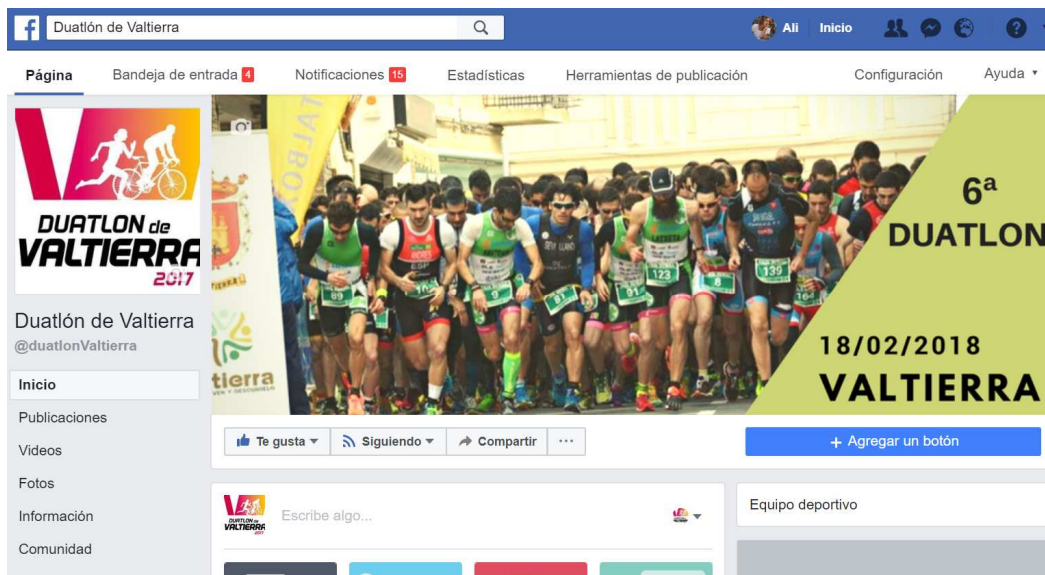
Duatlón de Valtierra

Ali Inicio

Página Bandeja de entrada 4 Notificaciones 15 Estadísticas Herramientas de publicación Configuración Ayuda

DUATLON de VALTIERRA 2017

Duatlón de Valtierra
@duatlonValtierra

Inicio
Publicaciones
Videos
Fotos
Información
Comunidad

6ª DUATLON
18/02/2018
VALTIERRA

Te gusta Siguiendo Compartir ···

+ Agregar un botón

Escribe algo...

Equipo deportivo